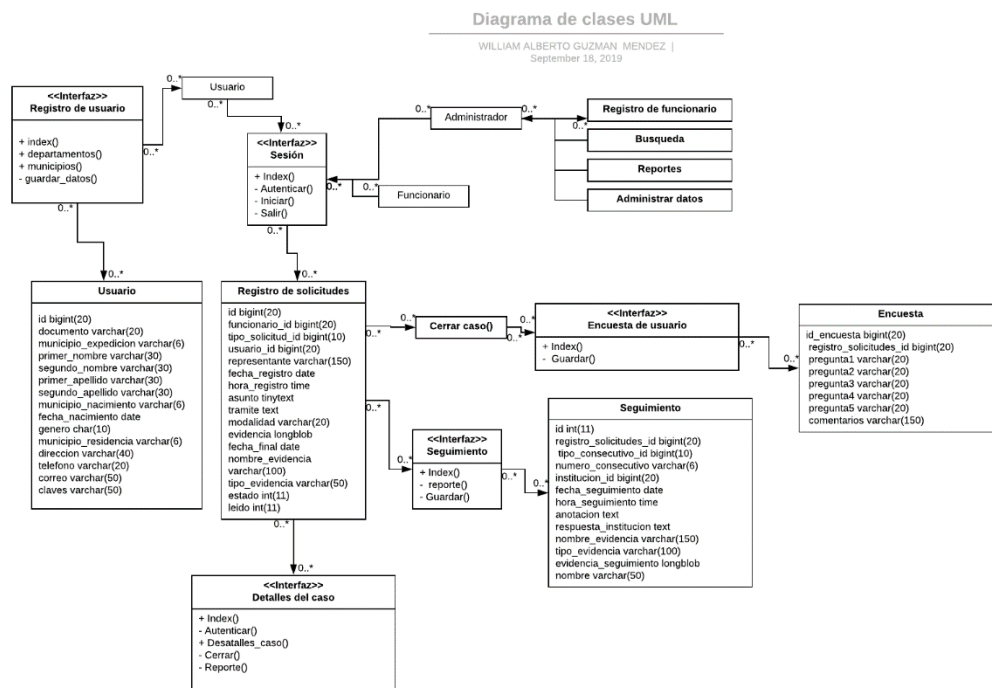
Diagrama de clases UML

WILLIAM ALBERTO GUZMAN MENDEZ | September 18, 2019

<<Interfaz>>
Registro de usuario

+ index()
+ departamentos()
+ municipios()
- guardar_datos()

Usuario

0..*
0..*
0..*
0..*

<<Interfaz>>
Sesión

+ Index()
- Autenticar()
- Iniciar()
- Salir()

Administrador

0..*
0..*
0..*

Registro de funcionario

Busqueda

Reportes

Administrar datos

Funcionario

0..*
0..*
0..*
0..*
0..*

Usuario

id bigint(20)
documento varchar(20)
municipio_expedicion varchar(6)
primer_nombre varchar(30)
segundo_nombre varchar(30)
primer_apellido varchar(30)
segundo_apellido varchar(30)
municipio_nacimiento varchar(6)
fecha_nacimiento date
genero char(10)
municipio_residencia varchar(6)
direccion varchar(40)
telefono varchar(20)
correo varchar(50)
claves varchar(50)

Registro de solicitudes

id bigint(20)
funcionario_id bigint(20)
tipo_solicitud_id bigint(10)
usuario_id bigint(20)
representante varchar(150)
fecha_registro date
hora_registro time
asunto tinytext
tramite text
modalidad varchar(20)
evidencia longblob
fecha_final date
nombre_evidencia varchar(100)
tipo_evidencia varchar(50)
estado int(11)
leido int(11)

0..*
0..*

Cerrar caso()

0..*
0..*

<<Interfaz>>
Encuesta de usuario

+ Index()
- Guardar()

0..*
0..*

Encuesta

id_encuesta bigint(20)
registro_solicitudes_id bigint(20)
pregunta1 varchar(20)
pregunta2 varchar(20)
pregunta3 varchar(20)
pregunta4 varchar(20)
pregunta5 varchar(20)
comentarios varchar(150)

0..*
0..*

<<Interfaz>>
Seguimiento

+ Index()
- reporte()
- Guardar()

0..*
0..*

Seguimiento

id int(11)
registro_solicitudes_id bigint(20)
tipo_consecutivo_id bigint(10)
numero_consecutivo varchar(6)
institucion_id bigint(20)
fecha_seguimiento date
hora_seguimiento time
anotacion text
respuesta_institucion text
nombre_evidencia varchar(150)
tipo_evidencia varchar(100)
evidencia_seguimiento longblob
nombre varchar(50)

0..*
0..*

<<Interfaz>>
Detalles del caso

+ Index()
- Autenticar()
+ Desatalles_caso()
- Cerrar()
- Reporte()